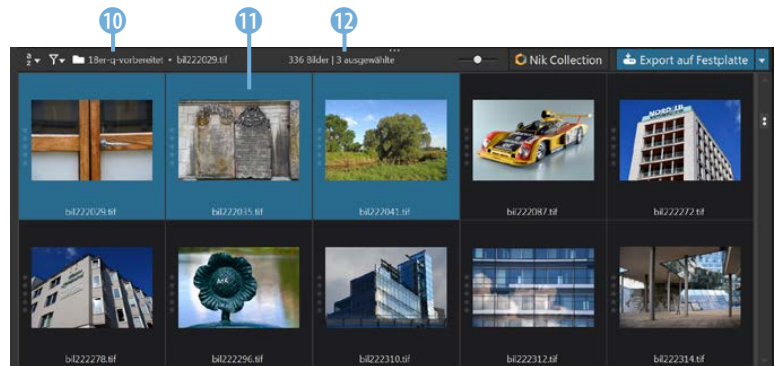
10
11
12

18er-q-vorbereitet • bil222029.tif
336 Bilder | 3 ausgewählte
Nik Collection
Export auf Festplatte

bil222029.tif
bil222035.tif
bil222041.tif
bil222087.tif
bil222272.tif
bil222278.tif
bil222296.tif
bil222310.tif
bil222312.tif
bil222314.tif